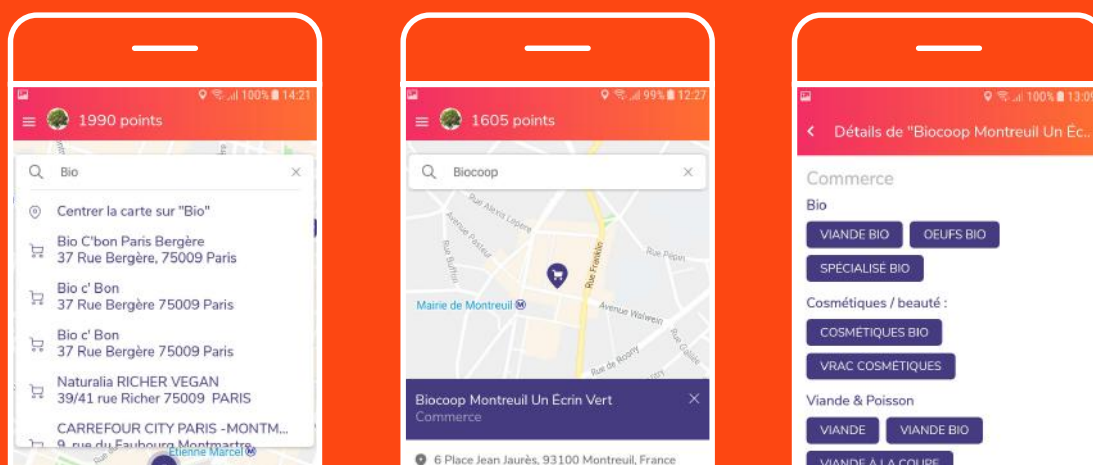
100% 14:21
1990 points
Bio
Centrer la carte sur "Bio"
Bio C'bon Paris Bergère
37 Rue Bergère, 75009 Paris
Bio c' Bon
37 Rue Bergère 75009 Paris
Bio c' Bon
37 Rue Bergère 75009 Paris
Naturalia RICHER VEGAN
39/41 rue Richer 75009 PARIS
CARREFOUR CITY PARIS -MONTM...
9 rue du Faubourg Montmartre
Etienne Marcel

99% 12:27
1605 points
Biocoop
Rue Alexis Lepère
Avenue Pasteur
Rue Franklin
Rue Pépin
Mairie de Montreuil
Avenue Walwein
Rue de Rosny
Biocoop Montreuil Un Écrin Vert
Commerce
6 Place Jean Jaurès, 93100 Montreuil, France

100% 13:09
Détails de "Biocoop Montreuil Un Éc..
Commerce
Bio
VIANDE BIO
OEUFS BIO
SPÉCIALISÉ BIO
Cosmétiques / beauté :
COSMÉTIQUES BIO
VRAC COSMÉTIQUES
Viande & Poisson
VIANDE
VIANDE BIO
VIANDE À LA COUPE